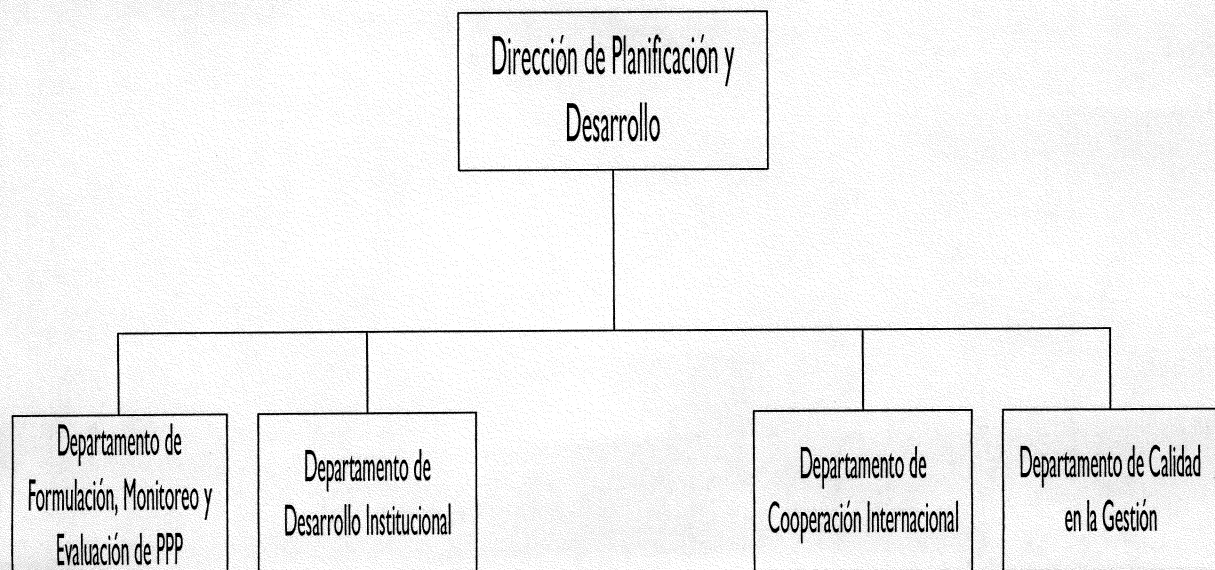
Dirección de Planificación y Desarrollo

Departamento de Formulación, Monitoreo y Evaluación de PPP

Departamento de Desarrollo Institucional

Departamento de Cooperación Internacional

Departamento de Calidad en la Gestión